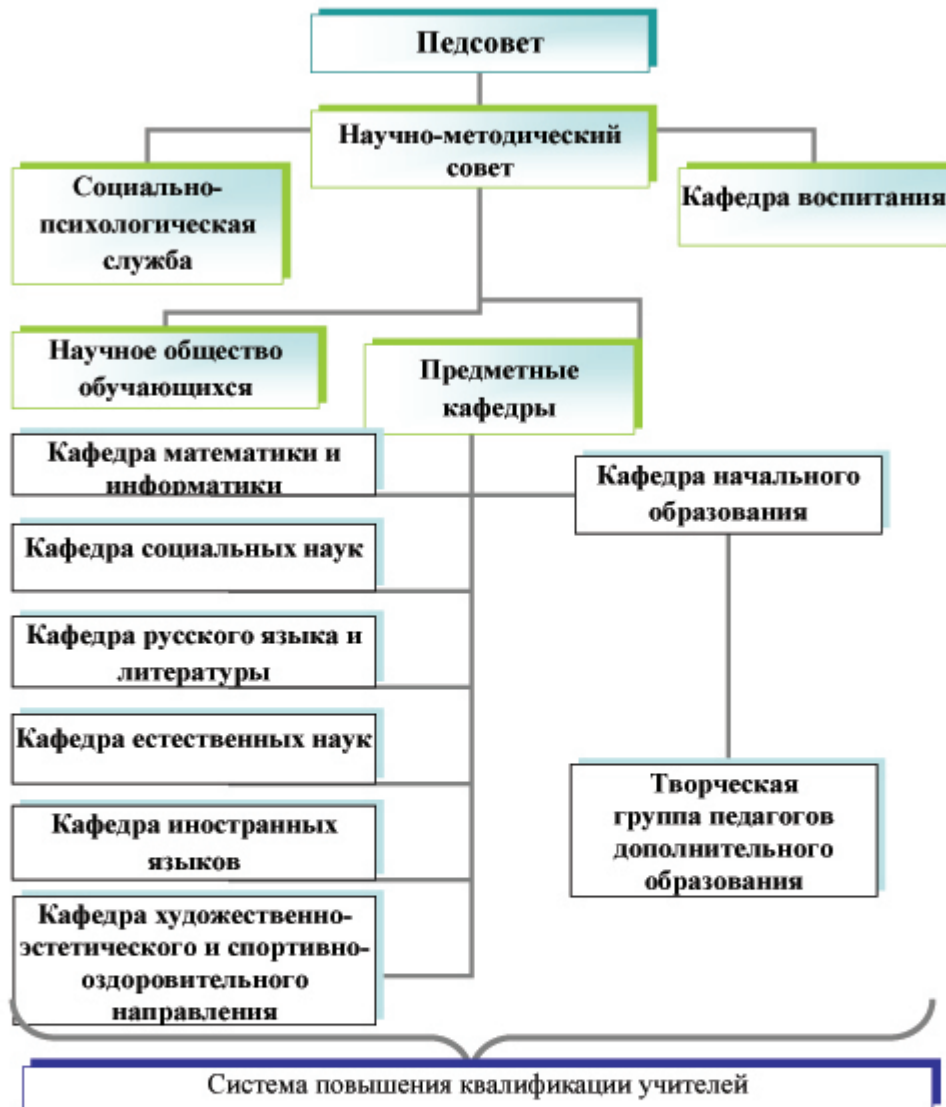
Педсовет

Научно-методический совет

Социально-психологическая служба

Кафедра воспитания

Научное общество обучающихся

Предметные кафедры

Кафедра математики и информатики

Кафедра начального образования

Кафедра социальных наук

Кафедра русского языка и литературы

Кафедра естественных наук

Творческая группа педагогов дополнительного образования

Кафедра иностранных языков

Кафедра художественно-эстетического и спортивно-оздоровительного направления

Система повышения квалификации учителей